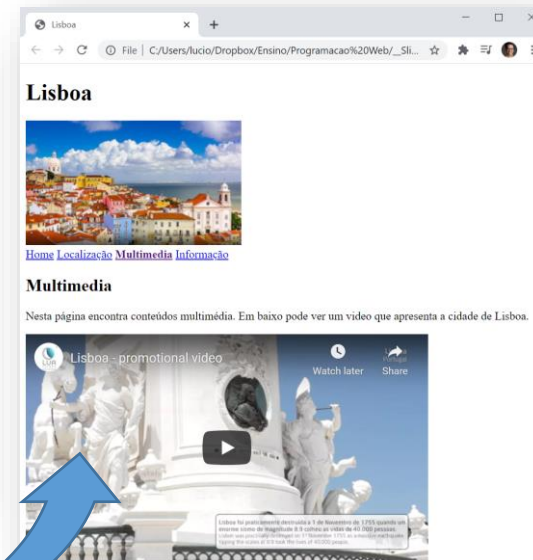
Lisboa

File | C:/Users/lucio/Dropbox/Ensino/Programacao%20Web/_Sli...

Lisboa

Home Localização Multimedia Informação

Multimedia

Nesta página encontra conteúdos multimédia. Em baixo pode ver um video que apresenta a cidade de Lisboa.

Lisboa - promotional video

Watch later

Share

Lisboa foi praticamente destruída a 1 de Novembro de 1755 quando um enorme sismo de magnitude 8.9 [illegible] de 40.000 pessoas.

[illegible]